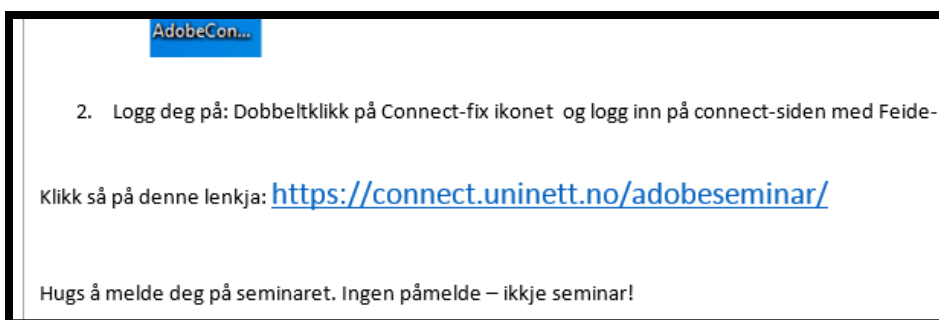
AdobeCon...

2. Logg deg på: Dobbeltklikk på Connect-fix ikonet og logg inn på connect-siden med Feide-

Klikk så på denne lenkja: https://connect.uninett.no/adobeseminar/

Hugs å melde deg på seminaret. Ingen påmelde – ikkje seminar!